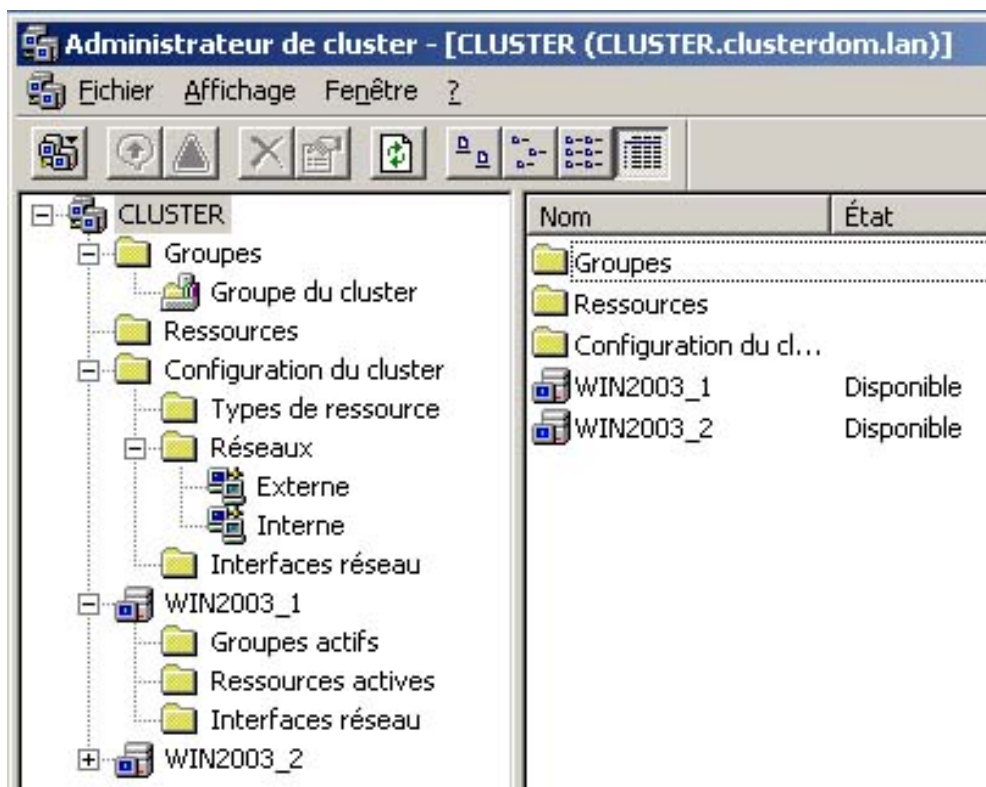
Administrateur de cluster - [CLUSTER (CLUSTER.clusterdom.lan)]

Fichier Affichage Fenêtre ?

CLUSTER
Groupes
Groupe du cluster
Ressources
Configuration du cluster
Types de ressource
Réseaux
Externe
Interne
Interfaces réseau
WIN2003_1
Groupes actifs
Ressources actives
Interfaces réseau
WIN2003_2

| Nom | État |
|---|---|
| Groupes | |
| Ressources | |
| Configuration du cl... | |
| WIN2003_1 | Disponible |
| WIN2003_2 | Disponible |